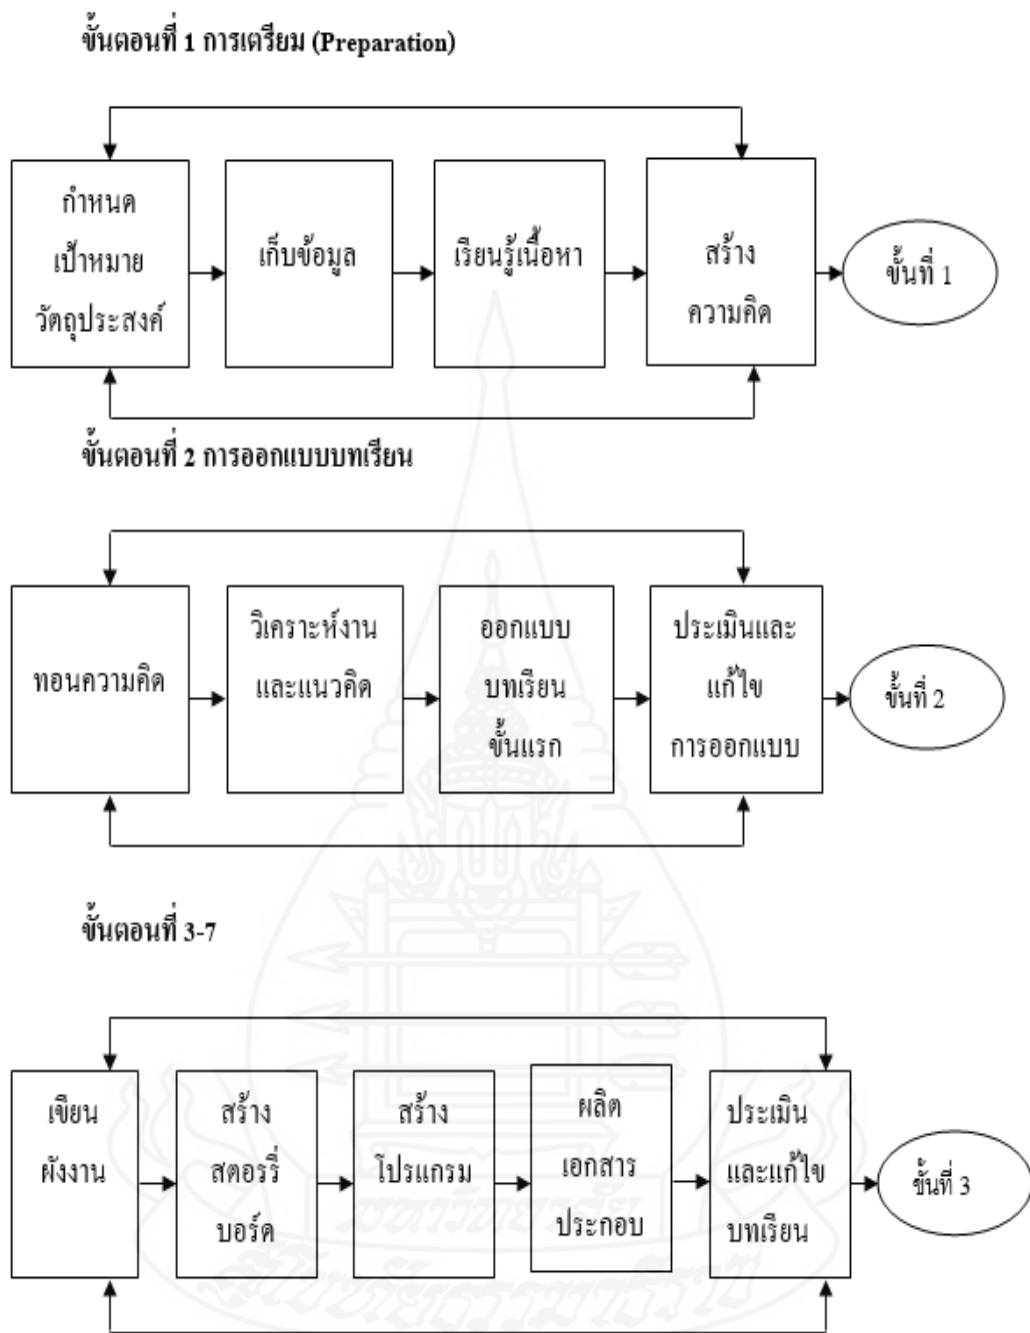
ขั้นตอนที่ 1 การเตรียม (Preparation)

กำหนด เป้าหมาย วัตถุประสงค์

เก็บข้อมูล

เรียนรู้เนื้อหา

สร้าง ความคิด

ขั้นที่ 1

ขั้นตอนที่ 2 การออกแบบบทเรียน

ทอนความคิด

วิเคราะห์งาน และแนวคิด

ออกแบบ บทเรียน ขั้นแรก

ประเมินและ แก้ไข การออกแบบ

ขั้นที่ 2

ขั้นตอนที่ 3-7

เขียน ผังงาน

สร้าง สตอรี่ บอร์ด

สร้าง โปรแกรม

ผลิต เอกสาร ประกอบ

ประเมิน และแก้ไข บทเรียน

ขั้นที่ 3